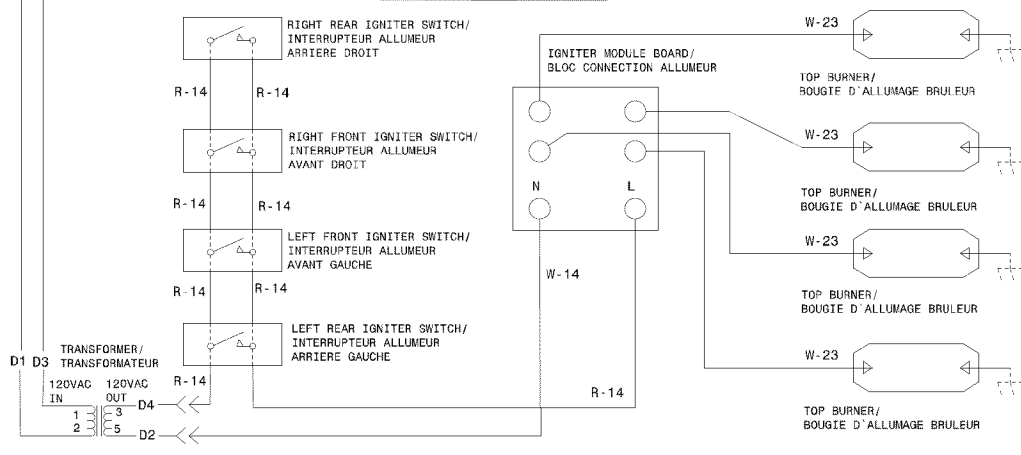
RIGHT REAR IGNITER SWITCH/
INTERRUPTEUR ALLUMEUR
ARRIERE DROIT

R-14
R-14

RIGHT FRONT IGNITER SWITCH/
INTERRUPTEUR ALLUMEUR
AVANT DROIT

R-14
R-14

LEFT FRONT IGNITER SWITCH/
INTERRUPTEUR ALLUMEUR
AVANT GAUCHE

R-14
R-14

LEFT REAR IGNITER SWITCH/
INTERRUPTEUR ALLUMEUR
ARRIERE GAUCHE

D1 D3 TRANSFORMER/
TRANSFORMATEUR

120VAC IN
120VAC OUT
1
2
3
5
R-14
D4
D2

IGNITER MODULE BOARD/
BLOC CONNECTION ALLUMEUR

N
L

W-14

R-14

W-23
TOP BURNER/
BOUGIE D`ALLUMAGE BRULEUR

W-23
TOP BURNER/
BOUGIE D`ALLUMAGE BRULEUR

W-23
TOP BURNER/
BOUGIE D`ALLUMAGE BRULEUR

W-23
TOP BURNER/
BOUGIE D`ALLUMAGE BRULEUR